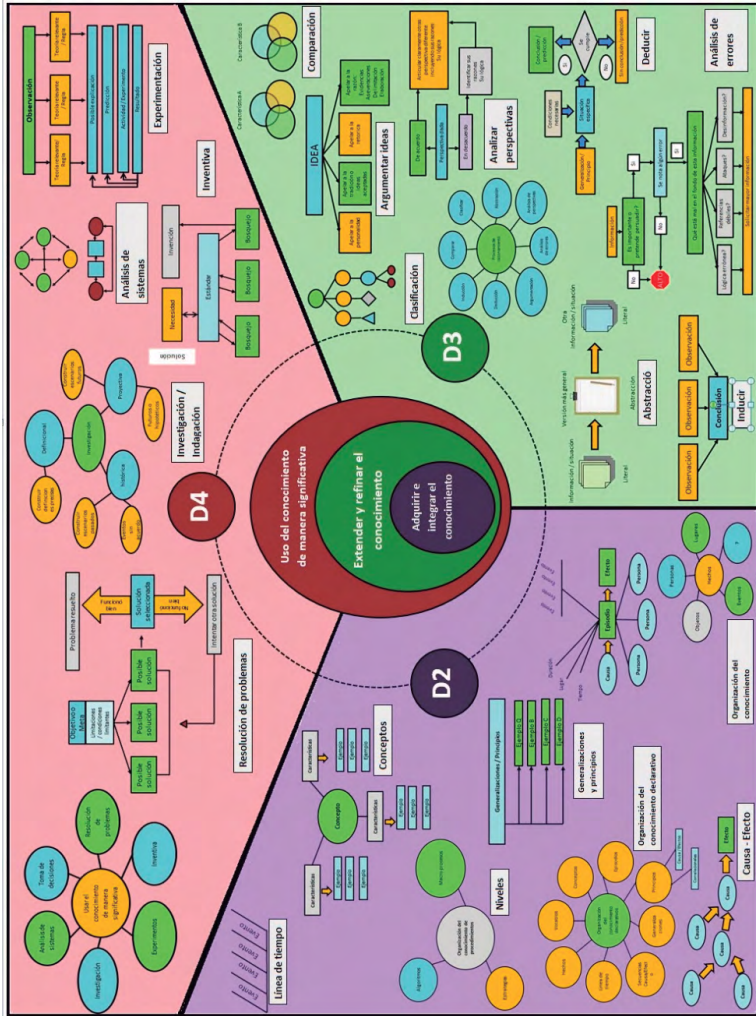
Uso del conocimiento de manera significativa

Extender y refinar el conocimiento

Adquirir e integrar el conocimiento

D2

D3

D4

Experimentación

Observación

Teoría/Hipótesis / Regla

Teoría/Hipótesis / Regla

Teoría/Hipótesis / Regla

Posible explicación

Predicción

Actividad / Experimento

Resultado

Inventiva

Análisis de sistemas

Necesidad

Invención

Estándar

Bosquejo

Bosquejo

Bosquejo

Solución

Investigación / Indagación

Definicional

Investigación

Proyectiva

Histórica

Confusión o desacuerdo

Confusión o desacuerdo

Confusión o desacuerdo

Futuro o hipótesis

Puntos de confusión

Resolución de problemas

Problema resuelto

Objetivo o Meta

Limitaciones o condiciones limitantes

Posible solución

Posible solución

Posible solución

Solución seleccionada

Funcionó bien

No funcionó bien

Intentar otra solución

Usar el conocimiento de manera significativa

Toma de decisiones

Resolución de problemas

Inventiva

Experimentación

Investigación

Análisis de sistemas

Comparación

Característica

Característica

Argumentar ideas

IDEA

Apoyo a la idea

Apoyo a la idea

Apoyo a la idea

Apoyo a la idea

Analizar perspectivas

Perspectiva

En acuerdo

En desacuerdo

Identificar sus razones

Deducir

Generalización / Principio

Situación específica

Conclusión

Información

Análisis de errores

Qué está mal en el fondo de esta información

Clasificación

Abstracción

Información / situación

Literal

Versión más general

Abstracción

Otra información / situación

Literal

Inducir

Observación

Observación

Observación

Observación

Observación

Conclusión

Conceptos

Concepto

Características

Ejemplo

Ejemplo

Ejemplo

Generalizaciones / Principios

Ejemplo

Ejemplo

Ejemplo

Ejemplo

Generalizaciones y principios

Episodio

Efecto

Causa

Persona

Persona

Persona

Duración

Lugar

Tiempo

Personas

Lugares

Hechos

Objetos

Organización del conocimiento

Niveles

Organización del conocimiento procedimental

Algoritmo

Estrategia

Organización del conocimiento declarativo

Conceptos

Principios

Hechos

Generalizaciones

Causa - Efecto

Causa

Causa

Causa

Causa

Causa

Efecto

Línea de tiempo

Evento

Evento

Evento

Evento

Evento